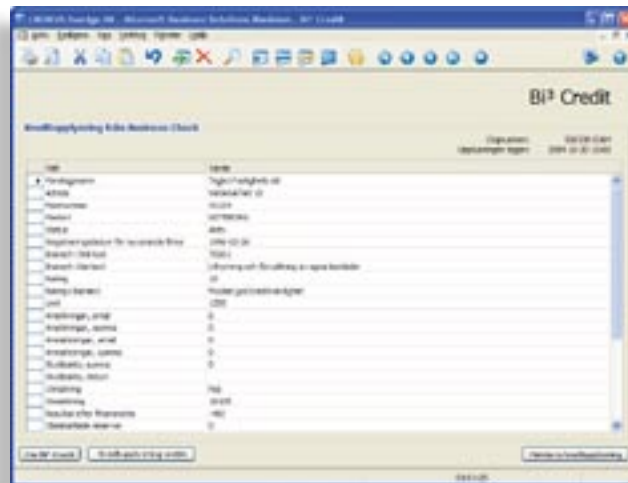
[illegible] - Microsoft Business Solutions Navision - Bi³ Credit

Bi³ Credit

Kreditupplysning från Business Check

| Fält | Värde |
|---|---|
| Företagsnamn | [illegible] |
| Adress | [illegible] |
| Postnummer | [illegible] |
| Postort | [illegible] |
| Status | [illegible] |
| Registreringsdatum för nuvarande firma | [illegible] |
| Bransch SNI kod | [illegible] |
| Bransch SNI text | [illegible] |
| Rating | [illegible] |
| Rating förklaring | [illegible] |
| Limit | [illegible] |
| Anmärkningar, antal | 0 |
| Anmärkningar, summa | 0 |
| Anmärkningar, antal | 0 |
| Anmärkningar, summa | 0 |
| Skuldsaldo, summa | 0 |
| Skuldsaldo, datum | |
| Omsättning | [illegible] |
| Omsättning | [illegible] |
| Resultat efter finansnetto | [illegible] |
| Obeskattade reserver | 0 |

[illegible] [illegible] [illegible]